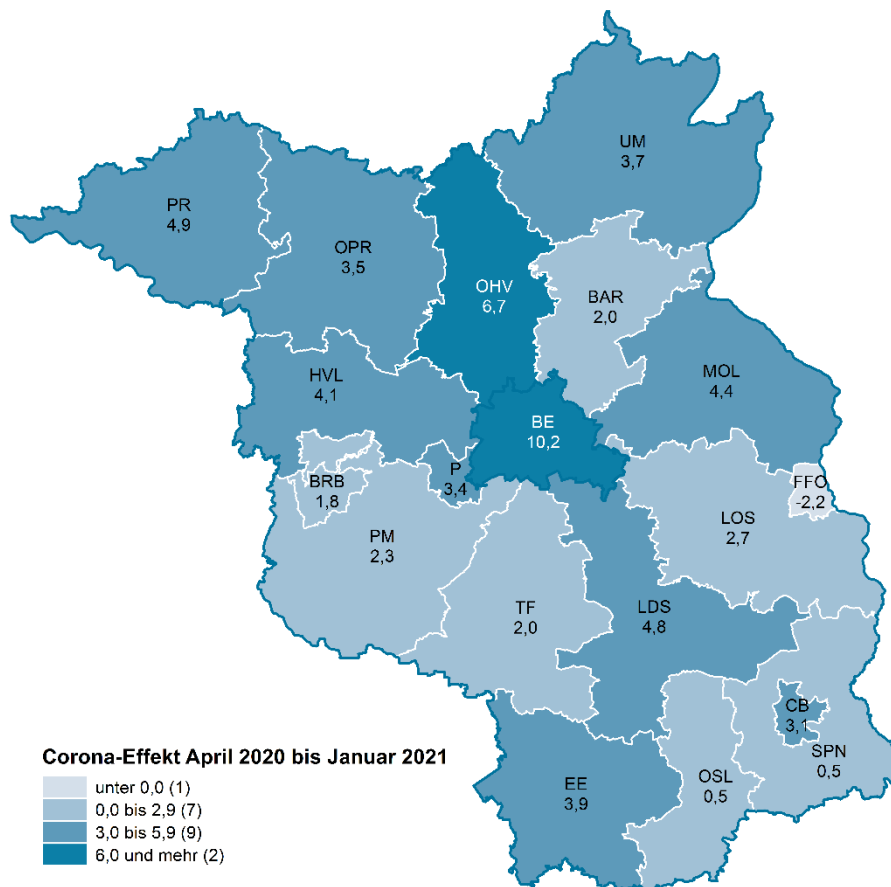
UM
3,7

PR
4,9

OPR
3,5

OHV
6,7

BAR
2,0

MOL
4,4

HVL
4,1

BE
10,2

BRB
1,8

P
3,4

FFO
-2,2

LOS
2,7

PM
2,3

TF
2,0

LDS
4,8

CB
3,1

SPN
0,5

EE
3,9

OSL
0,5

Corona-Effekt April 2020 bis Januar 2021
unter 0,0 (1)
0,0 bis 2,9 (7)
3,0 bis 5,9 (9)
6,0 und mehr (2)